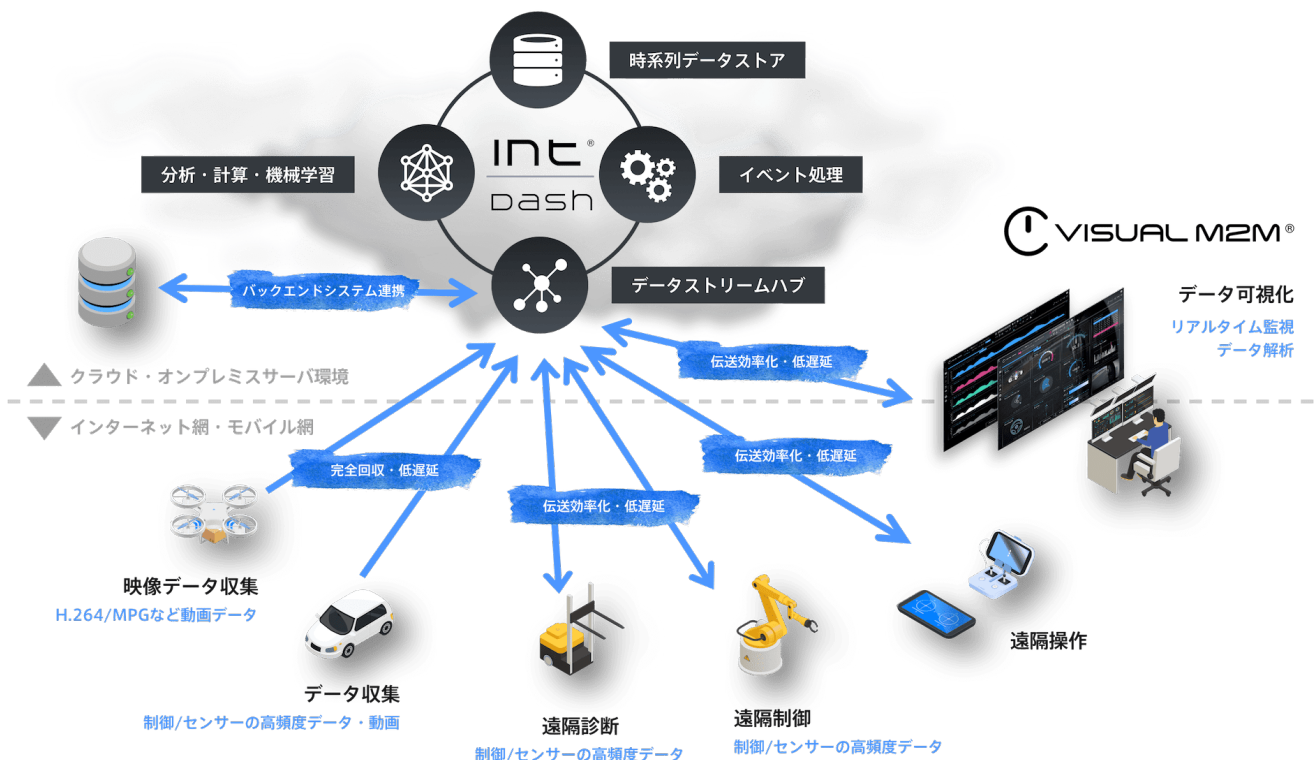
時系列データストア

分析・計算・機械学習

intdash®

イベント処理

VISUAL M2M®

バックエンドシステム連携

データストリームハブ

データ可視化
リアルタイム監視
データ解析

クラウド・オンプレミスサーバ環境

インターネット網・モバイル網

伝送効率化・低遅延

完全回収・低遅延

伝送効率化・低遅延

伝送効率化・低遅延

映像データ収集
H.264/MPGなど動画データ

データ収集
制御/センサーの高頻度データ・動画

遠隔診断
制御/センサーの高頻度データ

遠隔制御
制御/センサーの高頻度データ

遠隔操作